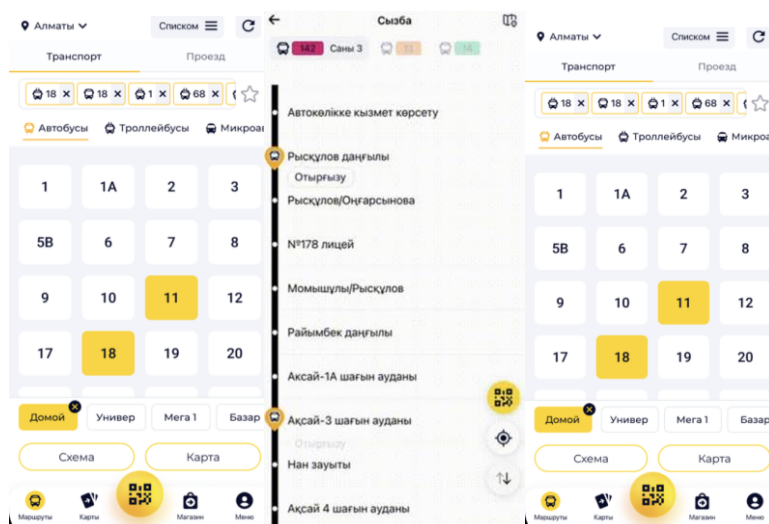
Алматы Списком

Транспорт Проезд

18 × 18 × 1 × 68 ×

Автобусы Троллейбусы Микро

| 1 | 1А | 2 | 3 |
|---|---|---|---|
| 5В | 6 | 7 | 8 |
| 9 | 10 | 11 | 12 |
| 17 | 18 | 19 | 20 |

Домой Универ Мега 1 Базар

Схема Карта

Маршруты Карты Магазин Меню

Сызба

142 Саны 3 13 14

Автокөлікке қызмет көрсету

Рысқұлов даңғылы

Отырғызу

Рысқұлов/Оңғарсынова

№178 лицей

Момышұлы/Рысқұлов

Райымбек даңғылы

Ақсай-1А шағын ауданы

Ақсай-3 шағын ауданы

Отырғызу

Нан зауыты

Ақсай 4 шағын ауданы

Алматы Списком

Транспорт Проезд

18 × 18 × 1 × 68 ×

Автобусы Троллейбусы Микро

| 1 | 1А | 2 | 3 |
|---|---|---|---|
| 5В | 6 | 7 | 8 |
| 9 | 10 | 11 | 12 |
| 17 | 18 | 19 | 20 |

Домой Универ Мега 1 Базар

Схема Карта

Маршруты Карты Магазин Меню